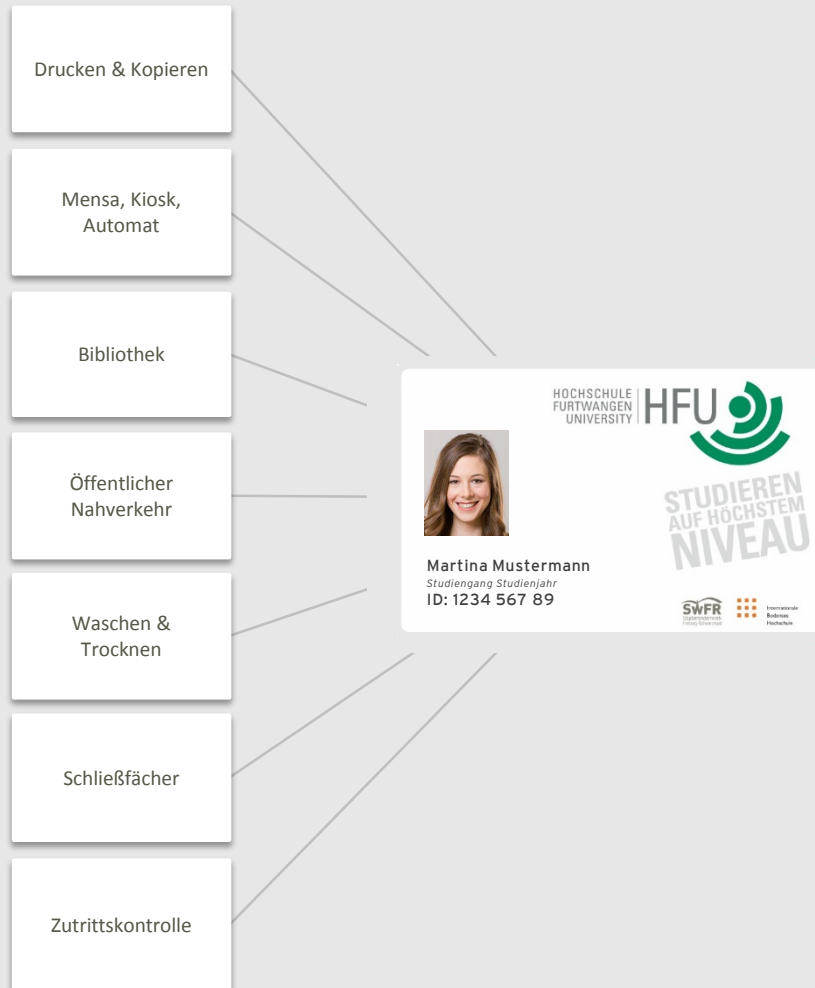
Drucken & Kopieren

Mensa, Kiosk, Automat

Bibliothek

Öffentlicher Nahverkehr

Waschen & Trocknen

Schließfächer

Zutrittskontrolle

HOCHSCHULE FURTWANGEN UNIVERSITY HFU

STUDIEREN AUF HÖCHSTEM NIVEAU

Martina Mustermann
Studiengang Studienjahr
ID: 1234 567 89

SWFR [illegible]

Internationale Bodensee Hochschule